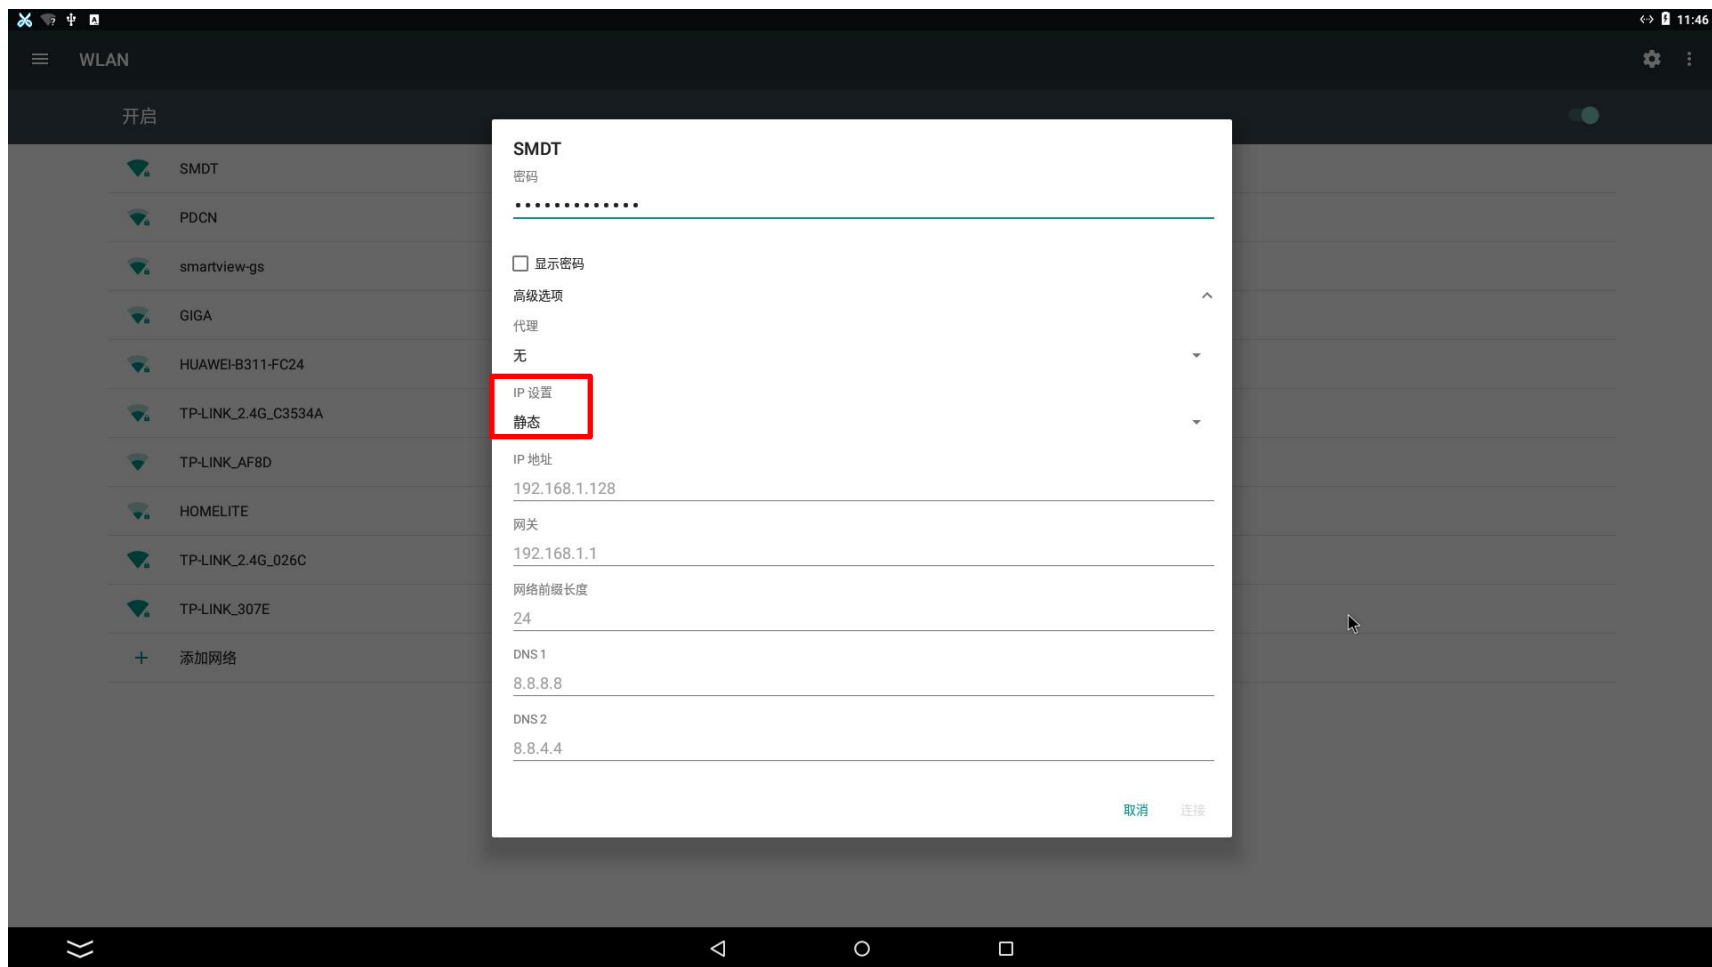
11:46

WLAN

开启

SMDT

PDCN

smartview-gs

GIGA

HUAWEI-B311-FC24

TP-LINK_2.4G_C3534A

TP-LINK_AF8D

HOMELITE

TP-LINK_2.4G_026C

TP-LINK_307E

+ 添加网络

SMDT

密码

••••••••••••••

显示密码

高级选项

代理

无

IP 设置

静态

IP 地址

192.168.1.128

网关

192.168.1.1

网络前缀长度

24

DNS 1

8.8.8.8

DNS 2

8.8.4.4

取消 连接